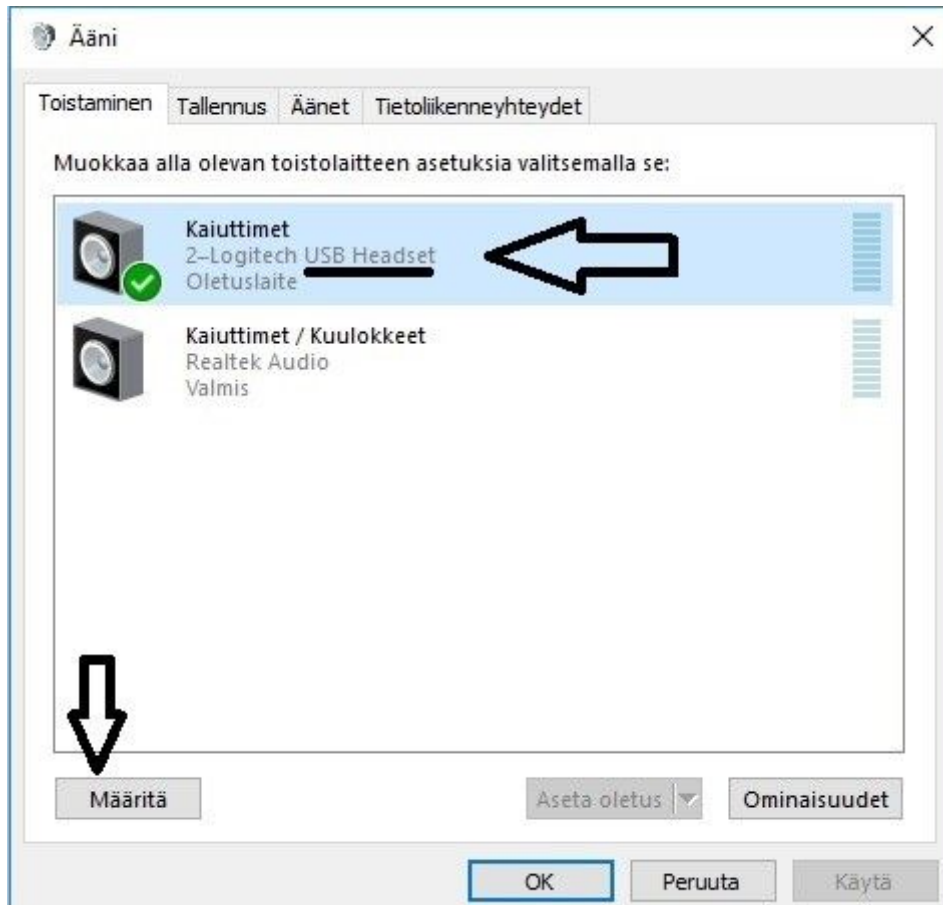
Ääni

×

Toistaminen Tallennus Äänet Tietoliikenneyhteydet

Muokkaa alla olevan toistolaitteen asetuksia valitsemalla se:

Kaiuttimet
2–Logitech USB Headset
Oletuslaite

Kaiuttimet / Kuulokkeet
Realtek Audio
Valmis

Määritä

Aseta oletus

Ominaisuudet

OK

Peruuta

Käytä